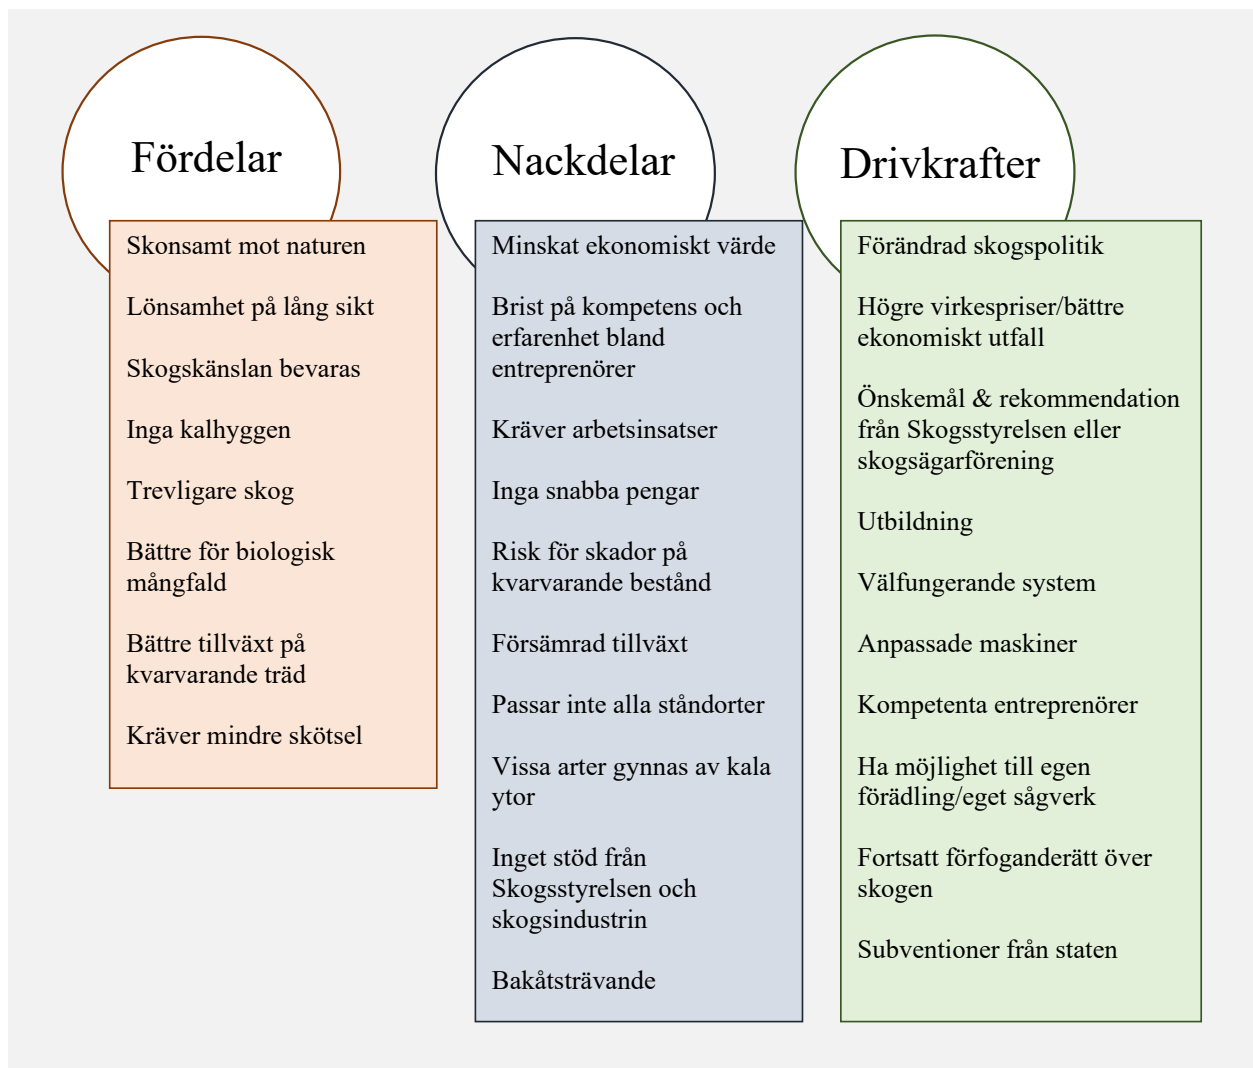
Fördelar

Skonsamt mot naturen

Lönsamhet på lång sikt

Skogskänslan bevaras

Inga kalhyggen

Trevligare skog

Bättre för biologisk mångfald

Bättre tillväxt på kvarvarande träd

Kräver mindre skötsel

Nackdelar

Minskat ekonomiskt värde

Brist på kompetens och erfarenhet bland entreprenörer

Kräver arbetsinsatser

Inga snabba pengar

Risk för skador på kvarvarande bestånd

Försämrad tillväxt

Passar inte alla ståndorter

Vissa arter gynnas av kala ytor

Inget stöd från Skogsstyrelsen och skogsindustrin

Bakåtsträvande

Drivkrafter

Förändrad skogspolitik

Högre virkespriser/bättre ekonomiskt utfall

Önskemål & rekommendation från Skogsstyrelsen eller skogsägarförening

Utbildning

Välfungerande system

Anpassade maskiner

Kompetenta entreprenörer

Ha möjlighet till egen förädling/eget sågverk

Fortsatt förfoganderätt över skogen

Subventioner från staten